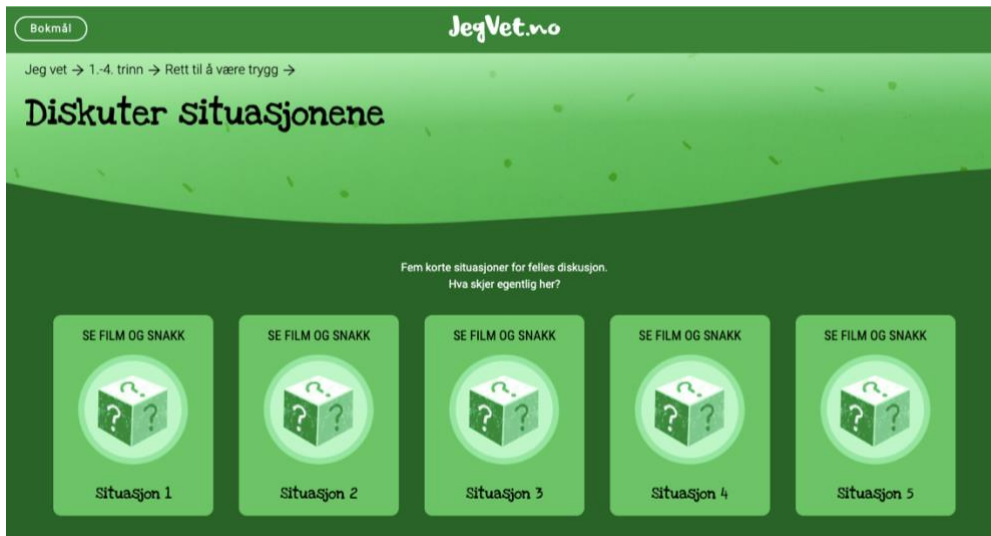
Bokmål

JegVet.no

Jeg vet → 1.-4. trinn → Rett til å være trygg →

Diskuter situasjonene

Fem korte situasjoner for felles diskusjon.
Hva skjer egentlig her?

SE FILM OG SNAKK

?

?

?

Situasjon 1

SE FILM OG SNAKK

?

?

?

Situasjon 2

SE FILM OG SNAKK

?

?

?

Situasjon 3

SE FILM OG SNAKK

?

?

?

Situasjon 4

SE FILM OG SNAKK

?

?

?

Situasjon 5